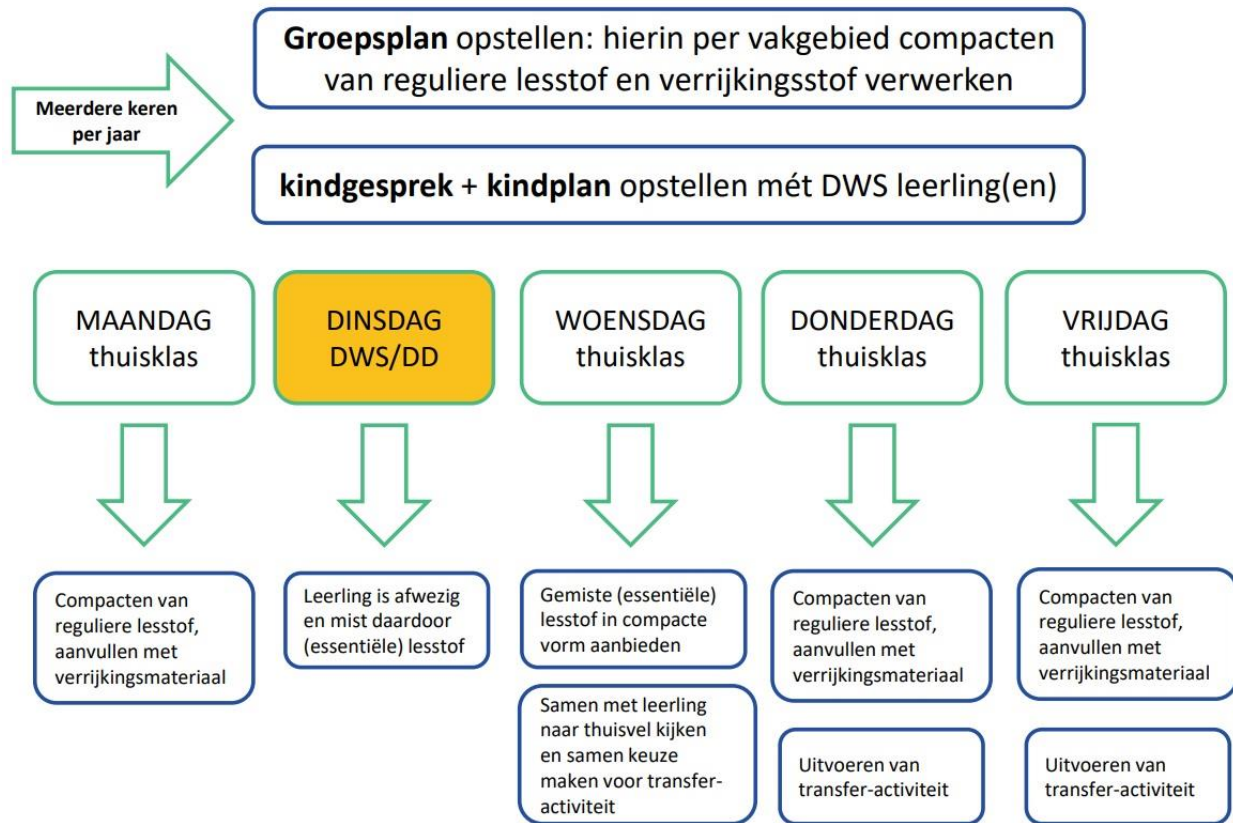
Meerdere keren per jaar

**Groepsplan** opstellen: hierin per vakgebied compacten van reguliere lesstof en verrijkingsstof verwerken

**kindgesprek** + **kindplan** opstellen mét DWS leerling(en)

MAANDAG thuisklas

DINSDAG DWS/DD

WOENSDAG thuisklas

DONDERDAG thuisklas

VRIJDAG thuisklas

Compacten van reguliere lesstof, aanvullen met verrijkingsmateriaal

Leerling is afwezig en mist daardoor (essentiële) lesstof

Gemiste (essentiële) lesstof in compacte vorm aanbieden

Samen met leerling naar thuisvel kijken en samen keuze maken voor transfer-activiteit

Compacten van reguliere lesstof, aanvullen met verrijkingsmateriaal

Uitvoeren van transfer-activiteit

Compacten van reguliere lesstof, aanvullen met verrijkingsmateriaal

Uitvoeren van transfer-activiteit